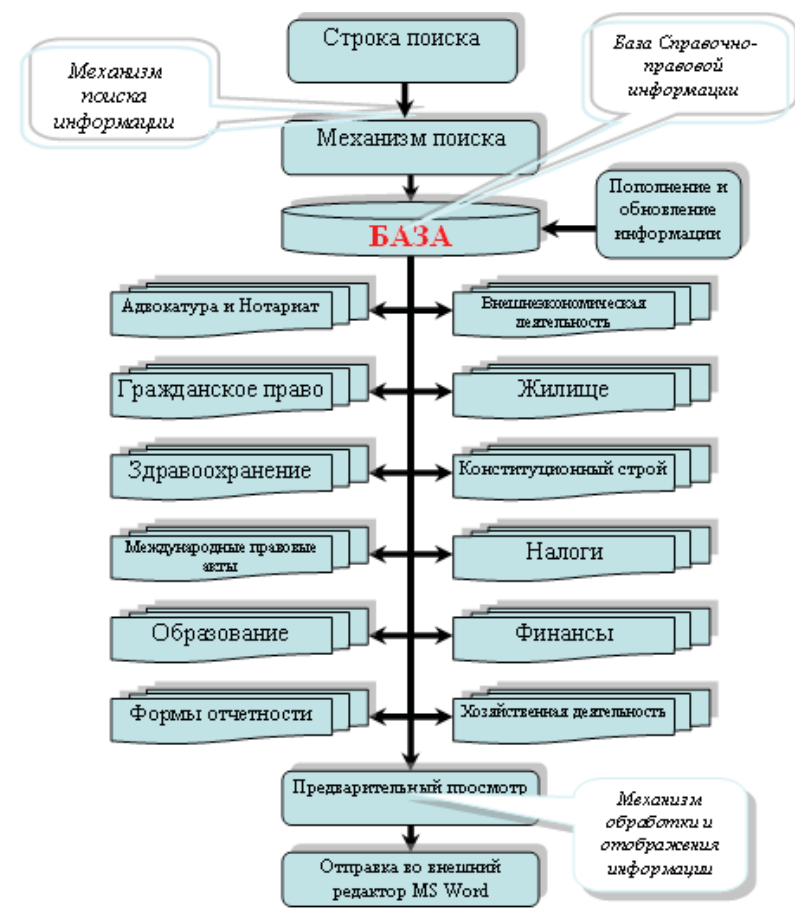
Строка поиска

Механизм поиска информации

База Справочно-правовой информации

Механизм поиска

Пополнение и обновление информации

БАЗА

Адвокатура и Нотариат

Внешнеэкономическая деятельность

Гражданское право

Жилище

Здравоохранение

Конституционный строй

Международные правовые акты

Налоги

Образование

Финансы

Формы отчетности

Хозяйственная деятельность

Предварительный просмотр

Механизм обработки и отображения информации

Отправка во внешний редактор MS Word